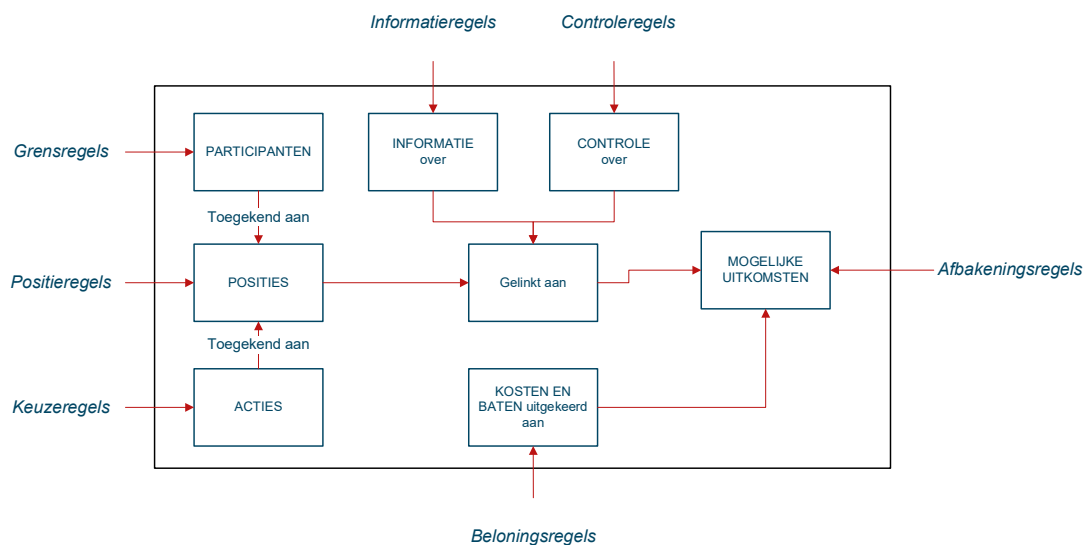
Informatieregels

Controleregels

Grensregels

PARTICIPANTEN

INFORMATIE over

CONTROLE over

Toegekend aan

Positieregels

POSITIES

Gelinkt aan

MOGELIJKE UITKOMSTEN

Afbakeningsregels

Toegekend aan

Keuzeregels

ACTIES

KOSTEN EN BATEN uitgekeerd aan

Beloningsregels